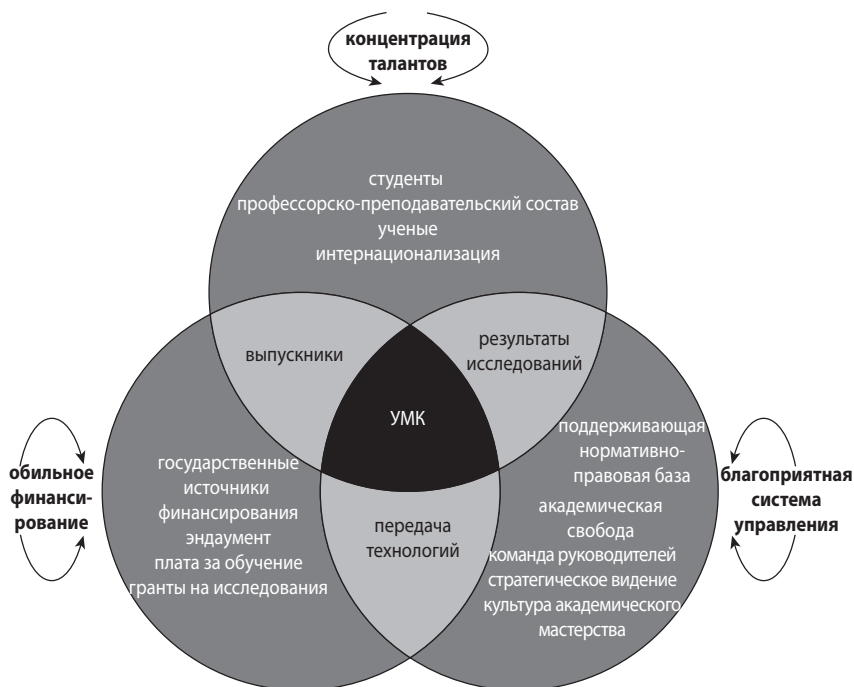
концентрация талантов

студенты
профессорско-преподавательский состав
ученые
интернационализация

выпускники

результаты исследований

УМК

обильное финансирование

государственные источники финансирования
эндаумент
плата за обучение
гранты на исследования

передача технологий

поддерживающая нормативно-правовая база
академическая свобода
команда руководителей
стратегическое видение
культура академического мастерства

благоприятная система управления